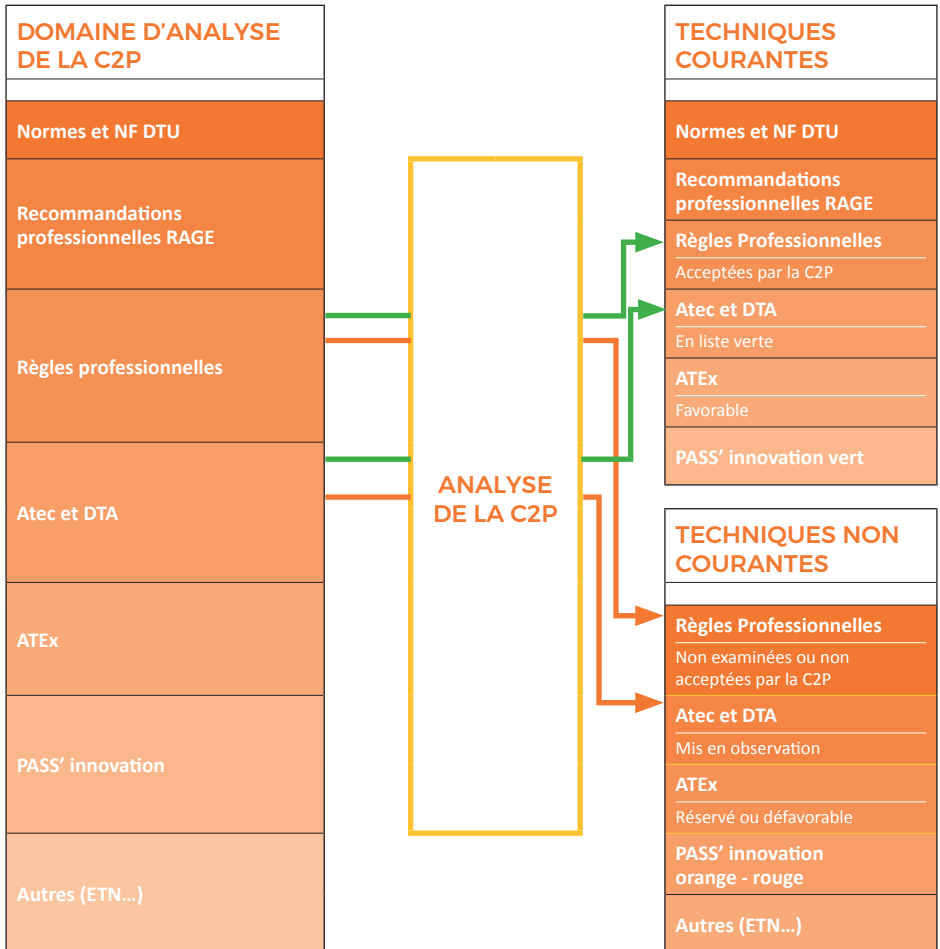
DOMAINE D'ANALYSE DE LA C2P

Normes et NF DTU

Recommandations professionnelles RAGE

Règles professionnelles

Atec et DTA

ATEx

PASS' innovation

Autres (ETN...)

ANALYSE DE LA C2P

TECHNIQUES COURANTES

Normes et NF DTU

Recommandations professionnelles RAGE

Règles Professionnelles

Acceptées par la C2P

Atec et DTA

En liste verte

ATEx

Favorable

PASS' innovation vert

TECHNIQUES NON COURANTES

Règles Professionnelles

Non examinées ou non acceptées par la C2P

Atec et DTA

Mis en observation

ATEx

Réservé ou défavorable

PASS' innovation orange - rouge

Autres (ETN...)